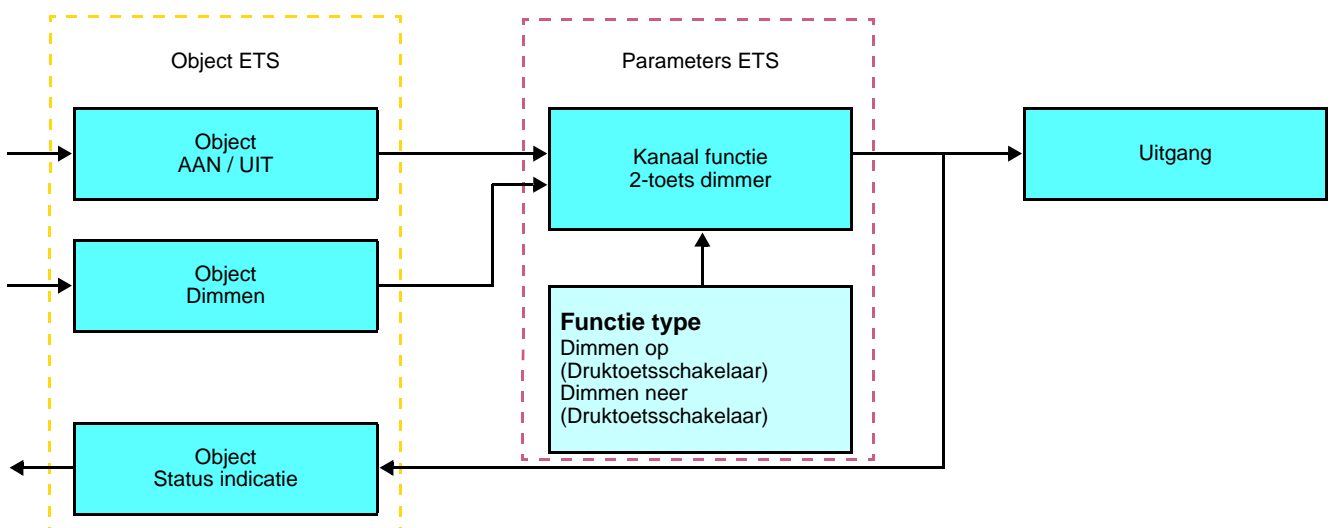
Object ETS

Parameters ETS

Object
AAN / UIT

Kanaal functie
2-toets dimmer

Uitgang

Object
Dimmen

**Functie type**
Dimmen op
(Druktoetsschakelaar)
Dimmen neer
(Druktoetsschakelaar)

Object
Status indicatie